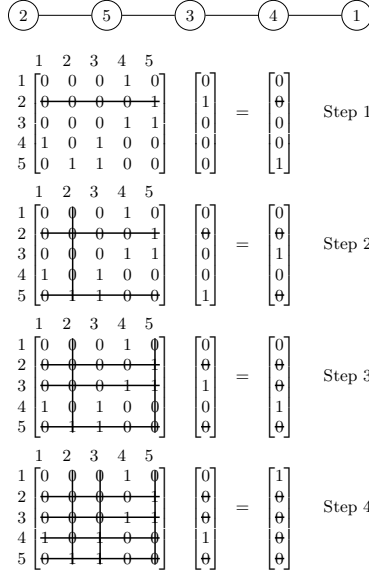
2 5 3 4 1

| | 1 | 2 | 3 | 4 | 5 |
|---|---|---|---|---|---|
| 1 | 0 | 0 | 0 | 1 | 0 |
| 2 | 0 | 0 | 0 | 0 | 1 |
| 3 | 0 | 0 | 0 | 1 | 1 |
| 4 | 1 | 0 | 1 | 0 | 0 |
| 5 | 0 | 1 | 1 | 0 | 0 |

$\begin{bmatrix}0\\1\\0\\0\\0\end{bmatrix} = \begin{bmatrix}0\\0\\0\\0\\1\end{bmatrix}$ Step 1

| | 1 | 2 | 3 | 4 | 5 |
|---|---|---|---|---|---|
| 1 | 0 | 0 | 0 | 1 | 0 |
| 2 | 0 | 0 | 0 | 0 | 1 |
| 3 | 0 | 0 | 0 | 1 | 1 |
| 4 | 1 | 0 | 1 | 0 | 0 |
| 5 | 0 | 1 | 1 | 0 | 0 |

$\begin{bmatrix}0\\0\\0\\0\\1\end{bmatrix} = \begin{bmatrix}0\\0\\1\\0\\0\end{bmatrix}$ Step 2

| | 1 | 2 | 3 | 4 | 5 |
|---|---|---|---|---|---|
| 1 | 0 | 0 | 0 | 1 | 0 |
| 2 | 0 | 0 | 0 | 0 | 1 |
| 3 | 0 | 0 | 0 | 1 | 1 |
| 4 | 1 | 0 | 1 | 0 | 0 |
| 5 | 0 | 1 | 1 | 0 | 0 |

$\begin{bmatrix}0\\0\\1\\0\\0\end{bmatrix} = \begin{bmatrix}0\\0\\0\\1\\0\end{bmatrix}$ Step 3

| | 1 | 2 | 3 | 4 | 5 |
|---|---|---|---|---|---|
| 1 | 0 | 0 | 0 | 1 | 0 |
| 2 | 0 | 0 | 0 | 0 | 1 |
| 3 | 0 | 0 | 0 | 1 | 1 |
| 4 | 1 | 0 | 1 | 0 | 0 |
| 5 | 0 | 1 | 1 | 0 | 0 |

$\begin{bmatrix}0\\0\\0\\1\\0\end{bmatrix} = \begin{bmatrix}1\\0\\0\\0\\0\end{bmatrix}$ Step 4